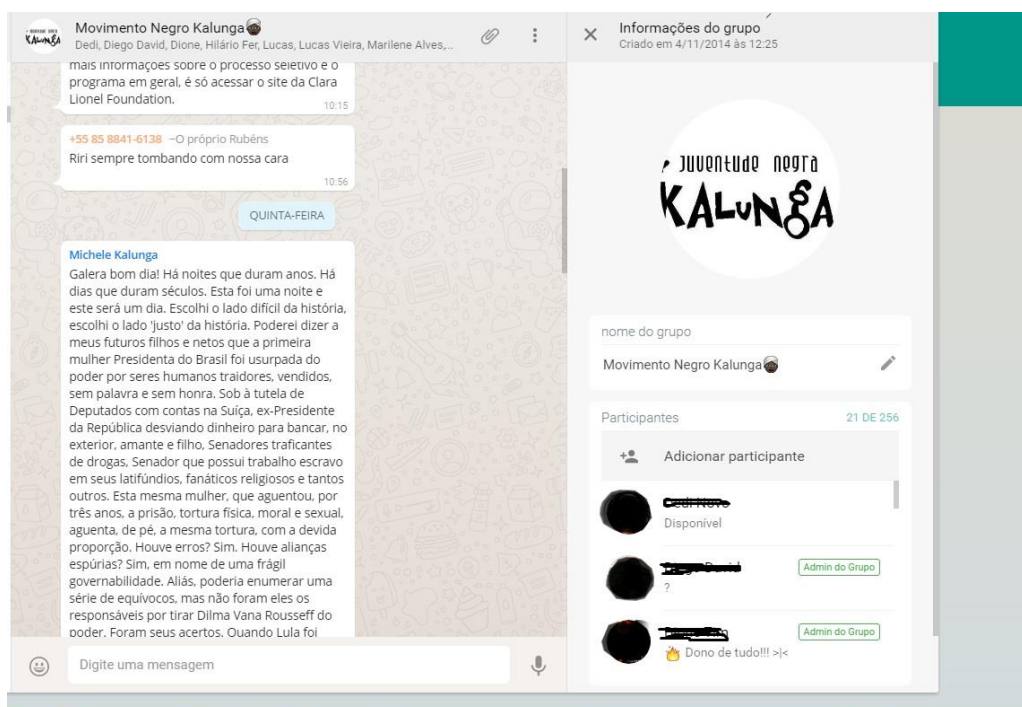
JUVENTUDE NEGRA KALUNGA

Movimento Negro Kalunga
Dedi, Diego David, Dione, Hilário Fer, Lucas, Lucas Vieira, Marilene Alves,...

mais informações sobre o processo seletivo e o programa em geral, é só acessar o site da Clara Lionel Foundation.
10:15

+55 85 8841-6138 ~O próprio Rubéns
Riri sempre tombando com nossa cara
10:56

QUINTA-FEIRA

Michele Kalunga
Galera bom dia! Há noites que duram anos. Há dias que duram séculos. Esta foi uma noite e este será um dia. Escolhi o lado difícil da história, escolhi o lado 'justo' da história. Poderei dizer a meus futuros filhos e netos que a primeira mulher Presidenta do Brasil foi usurpada do poder por seres humanos traidores, vendidos, sem palavra e sem honra. Sob à tutela de Deputados com contas na Suíça, ex-Presidente da República desviando dinheiro para bancar, no exterior, amante e filho, Senadores traficantes de drogas, Senador que possui trabalho escravo em seus latifúndios, fanáticos religiosos e tantos outros. Esta mesma mulher, que aguentou, por três anos, a prisão, tortura física, moral e sexual, aguenta, de pé, a mesma tortura, com a devida proporção. Houve erros? Sim. Houve alianças espúrias? Sim, em nome de uma frágil governabilidade. Aliás, poderia enumerar uma série de equívocos, mas não foram eles os responsáveis por tirar Dilma Vana Rousseff do poder. Foram seus acertos. Quando Lula foi

Digite uma mensagem

Informações do grupo
Criado em 4/11/2014 às 12:25

JUVENTUDE NEGRA KALUNGA

nome do grupo
Movimento Negro Kalunga

Participantes
21 DE 256

Adicionar participante

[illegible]
Disponível

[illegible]
Admin do Grupo
?

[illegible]
Admin do Grupo
Dono de tudo!!! >|<